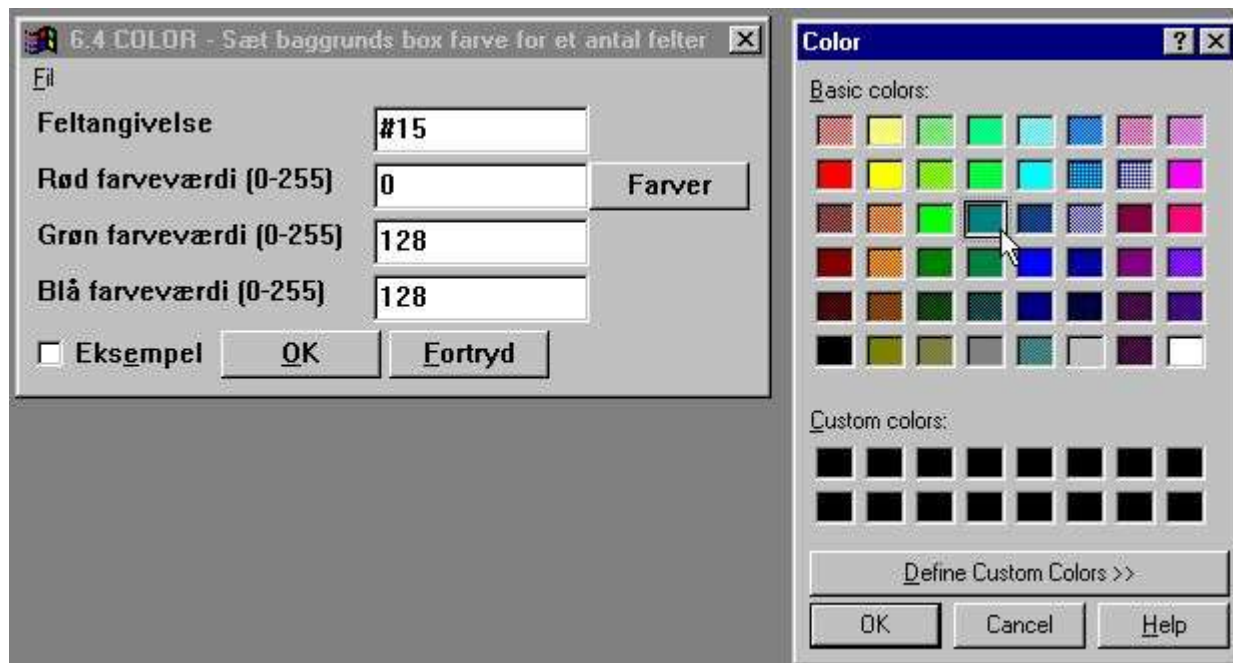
6.4 COLOR - Sæt baggrunds box farve for et antal felter

Fil

Feltangivelse #15

Rød farveværdi (0-255) 0 Farver

Grøn farveværdi (0-255) 128

Blå farveværdi (0-255) 128

Eksempel OK Fortryd

Color ? X

Basic colors:

Custom colors:

Define Custom Colors >>

OK Cancel Help